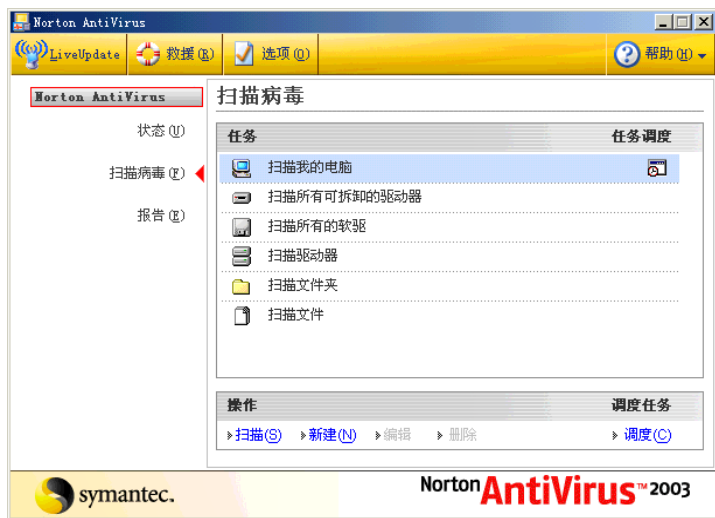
Norton AntiVirus

LiveUpdate 救援(R) 选项(O) 帮助(H)

Norton AntiVirus

状态(U)

扫描病毒(F)

报告(E)

扫描病毒

| 任务 | 任务调度 |
|---|---|
| 扫描我的电脑 | |
| 扫描所有可拆卸的驱动器 | |
| 扫描所有的软驱 | |
| 扫描驱动器 | |
| 扫描文件夹 | |
| 扫描文件 | |

操作 调度任务

扫描(S) 新建(N) 编辑 删除 调度(C)

symantec.

Norton AntiVirus™ 2003